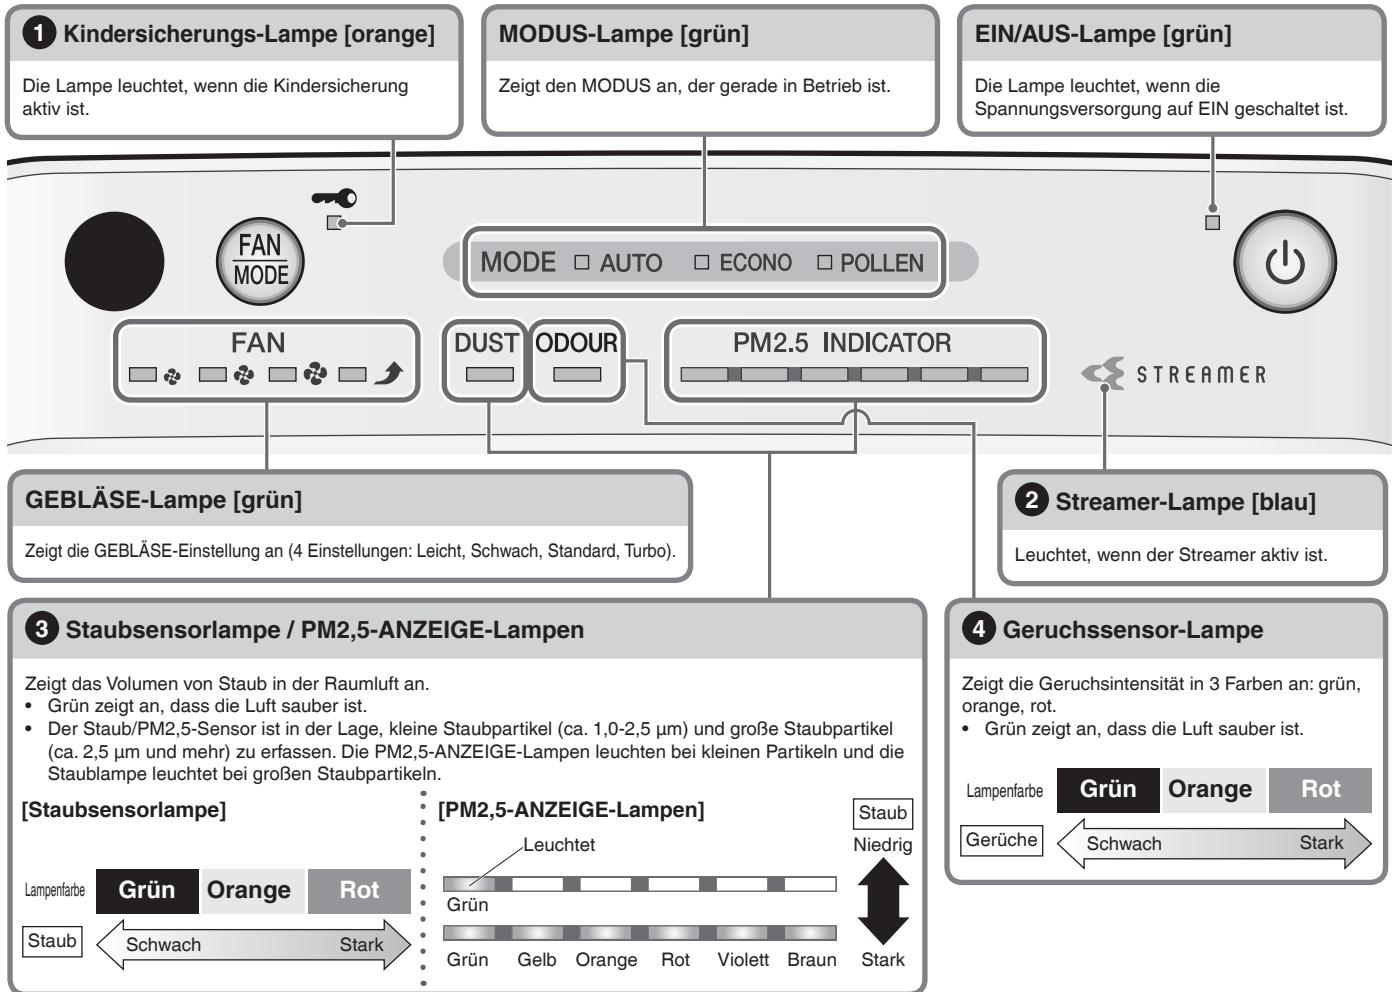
1 Kindersicherungs-Lampe [orange]

Die Lampe leuchtet, wenn die Kindersicherung aktiv ist.

MODUS-Lampe [grün]

Zeigt den MODUS an, der gerade in Betrieb ist.

EIN/AUS-Lampe [grün]

Die Lampe leuchtet, wenn die Spannungsversorgung auf EIN geschaltet ist.

FAN MODE

MODE AUTO ECONO POLLEN

FAN

DUST ODOUR

PM2.5 INDICATOR

STREAMER

GEBLÄSE-Lampe [grün]

Zeigt die GEBLÄSE-Einstellung an (4 Einstellungen: Leicht, Schwach, Standard, Turbo).

2 Streamer-Lampe [blau]

Leuchtet, wenn der Streamer aktiv ist.

3 Staubsensorlampe / PM2,5-ANZEIGE-Lampen

Zeigt das Volumen von Staub in der Raumluft an.
• Grün zeigt an, dass die Luft sauber ist.
• Der Staub/PM2,5-Sensor ist in der Lage, kleine Staubpartikel (ca. 1,0-2,5 µm) und große Staubpartikel (ca. 2,5 µm und mehr) zu erfassen. Die PM2,5-ANZEIGE-Lampen leuchten bei kleinen Partikeln und die Staublampe leuchtet bei großen Staubpartikeln.

[Staubsensorlampe]

Lampenfarbe Grün Orange Rot
Staub Schwach Stark

[PM2,5-ANZEIGE-Lampen]

Leuchtet
Grün
Grün Gelb Orange Rot Violett Braun

Staub
Niedrig
Stark

4 Geruchssensor-Lampe

Zeigt die Geruchsintensität in 3 Farben an: grün, orange, rot.
• Grün zeigt an, dass die Luft sauber ist.

Lampenfarbe Grün Orange Rot
Gerüche Schwach Stark